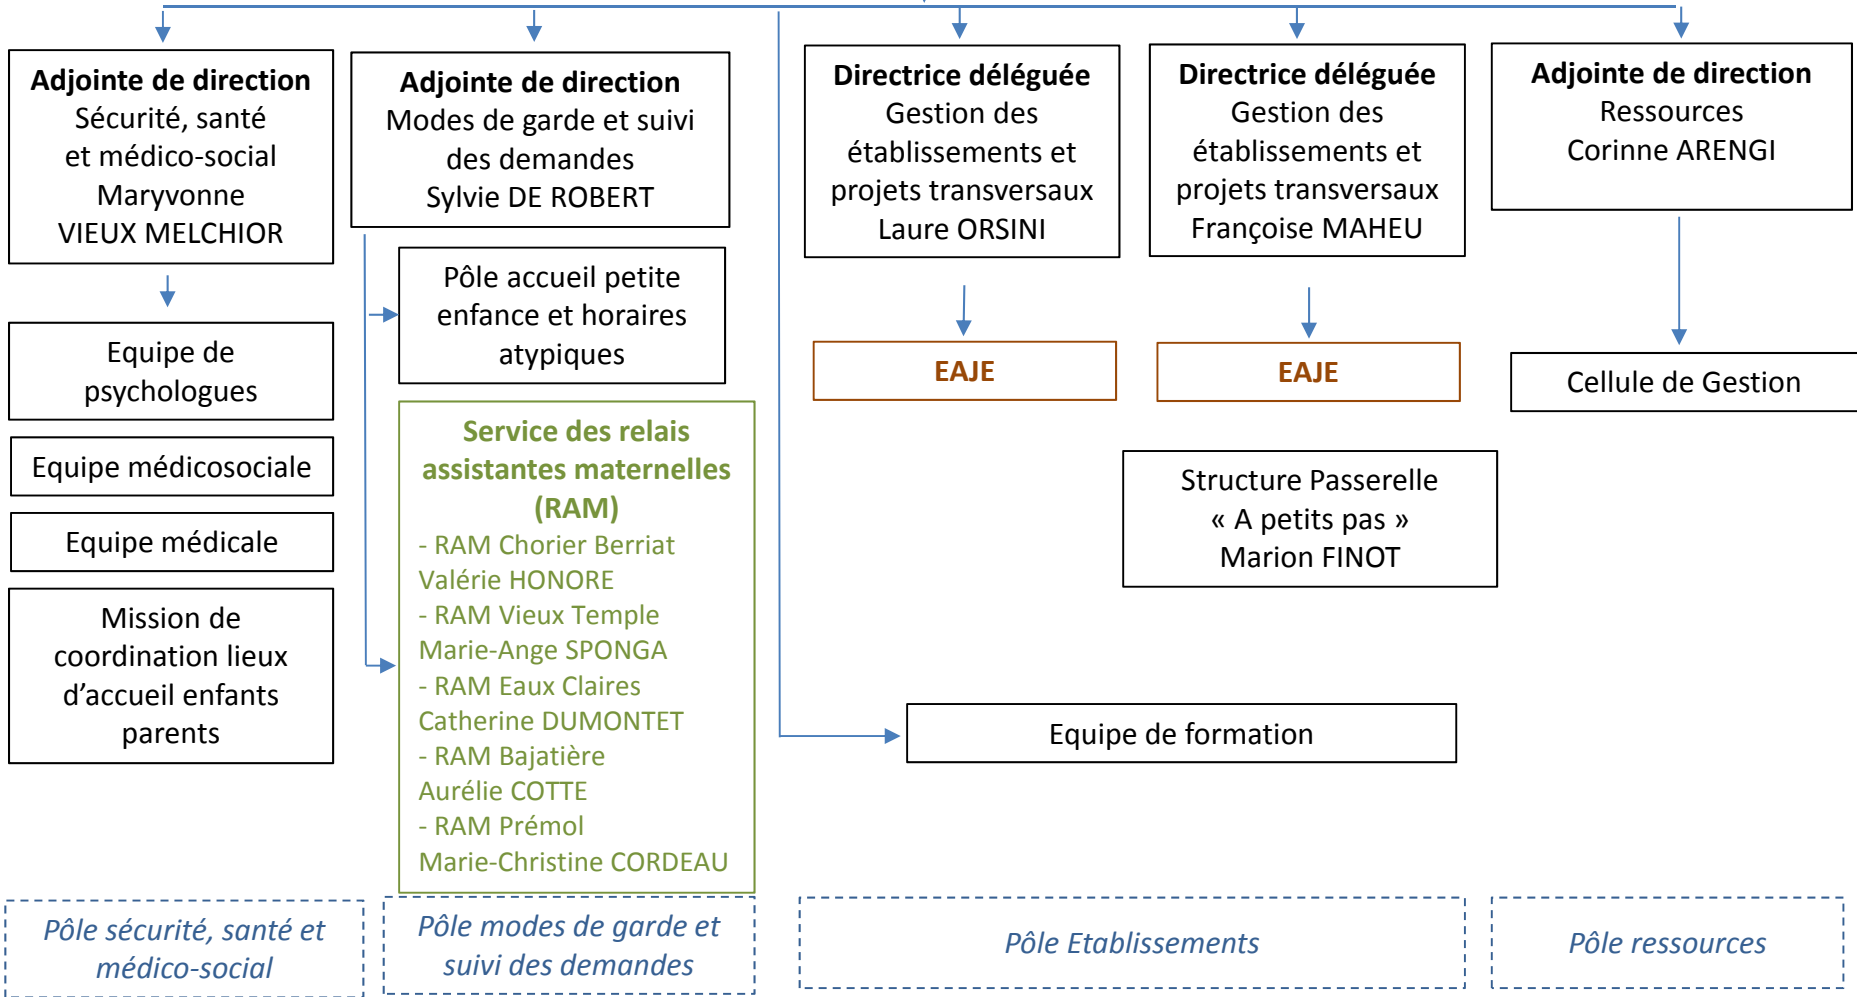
Adjointe de direction
Sécurité, santé et médico-social
Maryvonne VIEUX MELCHIOR

Equipe de psychologues

Equipe médicosociale

Equipe médicale

Mission de coordination lieux d'accueil enfants parents

Adjointe de direction
Modes de garde et suivi des demandes
Sylvie DE ROBERT

Pôle accueil petite enfance et horaires atypiques

Service des relais assistantes maternelles (RAM)
- RAM Chorier Berriat
Valérie HONORE
- RAM Vieux Temple
Marie-Ange SPONGA
- RAM Eaux Claires
Catherine DUMONTET
- RAM Bajatière
Aurélie COTTE
- RAM Prémol
Marie-Christine CORDEAU

Directrice déléguée
Gestion des établissements et projets transversaux
Laure ORSINI

EAJE

Directrice déléguée
Gestion des établissements et projets transversaux
Françoise MAHEU

EAJE

Structure Passerelle
« A petits pas »
Marion FINOT

Equipe de formation

Adjointe de direction
Ressources
Corinne ARENGI

Cellule de Gestion

Pôle sécurité, santé et médico-social

Pôle modes de garde et suivi des demandes

Pôle Etablissements

Pôle ressources